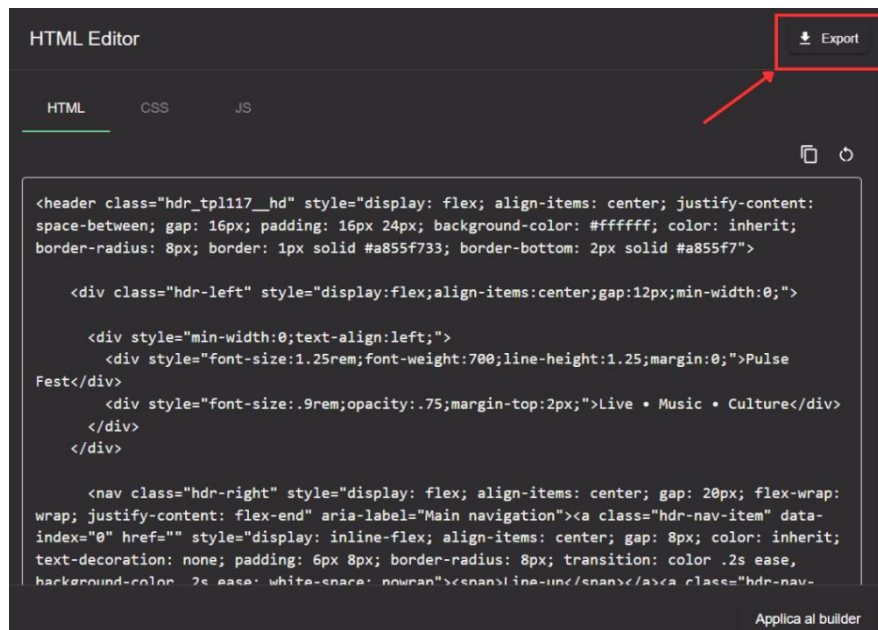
HTML Editor

Export

HTML CSS JS

<header class="hdr_tpl117__hd" style="display: flex; align-items: center; justify-content: space-between; gap: 16px; padding: 16px 24px; background-color: #ffffff; color: inherit; border-radius: 8px; border: 1px solid #a855f733; border-bottom: 2px solid #a855f7">

<div class="hdr-left" style="display:flex;align-items:center;gap:12px;min-width:0;">

<div style="min-width:0;text-align:left;">
<div style="font-size:1.25rem;font-weight:700;line-height:1.25;margin:0;">Pulse Fest</div>
<div style="font-size:.9rem;opacity:.75;margin-top:2px;">Live • Music • Culture</div>
</div>
</div>

<nav class="hdr-right" style="display: flex; align-items: center; gap: 20px; flex-wrap: wrap; justify-content: flex-end" aria-label="Main navigation"><a class="hdr-nav-item" data-index="0" href="" style="display: inline-flex; align-items: center; gap: 8px; color: inherit; text-decoration: none; padding: 6px 8px; border-radius: 8px; transition: color .2s ease, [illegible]

Applica al builder